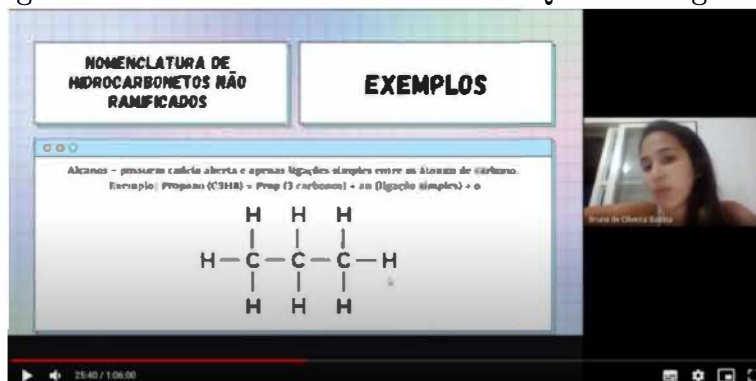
NOMENCLATURA DE HIDROCARBONETOS NÃO RAMIFICADOS

EXEMPLOS

Alcanos – possuem cadeia aberta e apenas ligações simples entre os átomos de carbono.
Exemplo: Propano (C3H8) = Prop (3 carbonos) + an (ligação simples) + o

H H H
| | |
H — C — C — C — H
| | |
H H H

Bruna de Oliveira Batista

25:40 / 1:06:00